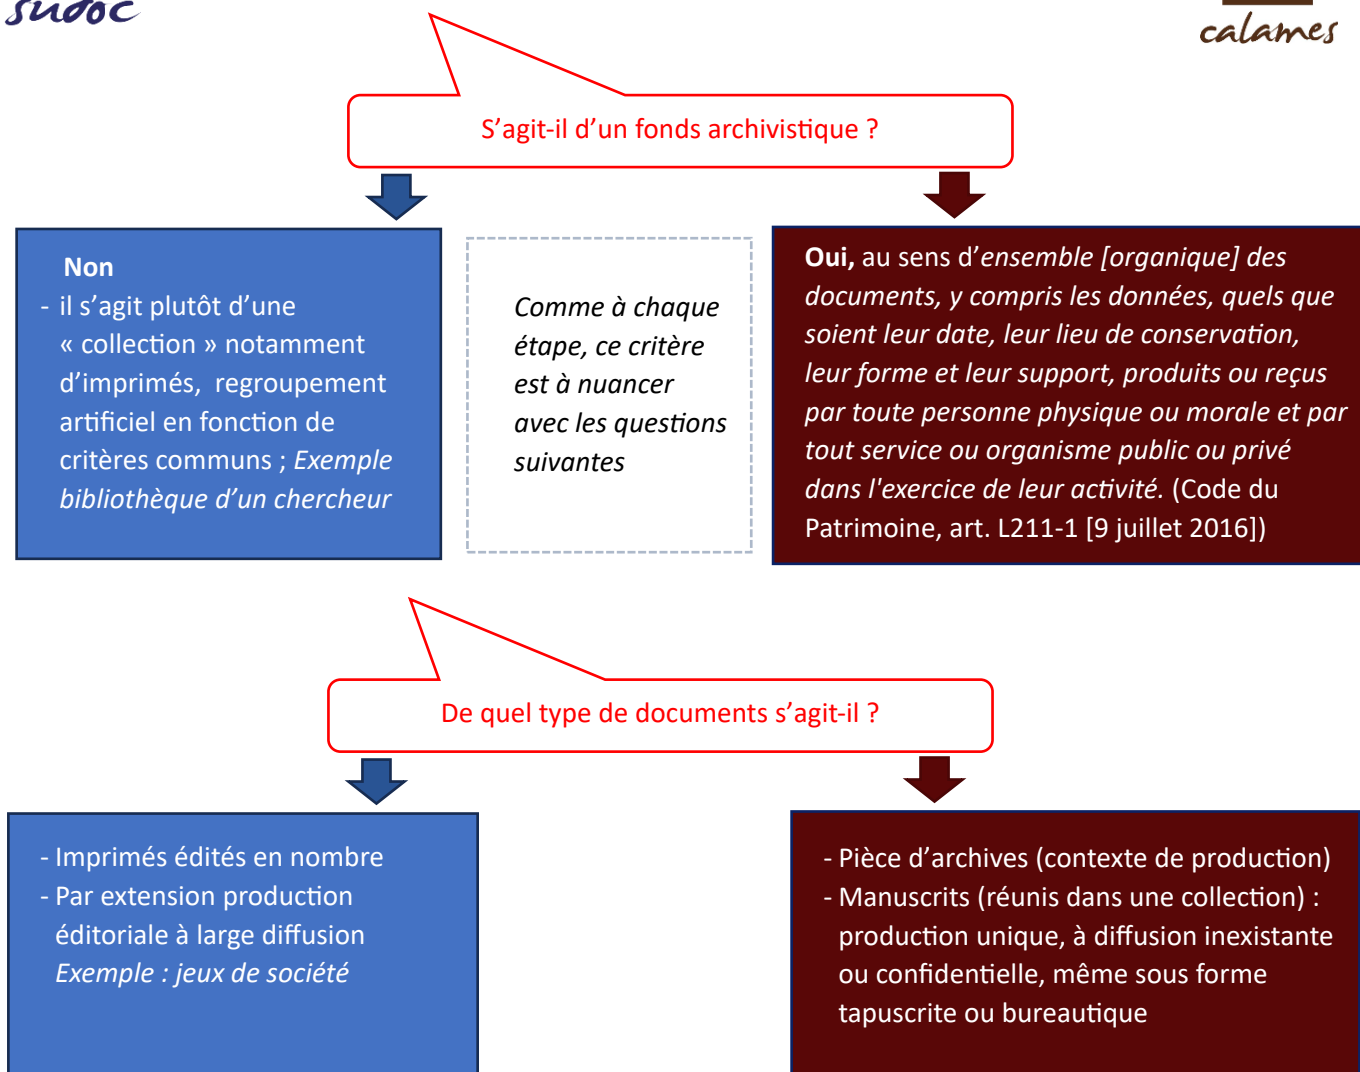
sudoc

calames

S'agit-il d'un fonds archivistique ?

Non
- il s'agit plutôt d'une « collection » notamment d'imprimés, regroupement artificiel en fonction de critères communs ; *Exemple bibliothèque d'un chercheur*

*Comme à chaque étape, ce critère est à nuancer avec les questions suivantes*

**Oui,** au sens d'*ensemble [organique] des documents, y compris les données, quels que soient leur date, leur lieu de conservation, leur forme et leur support, produits ou reçus par toute personne physique ou morale et par tout service ou organisme public ou privé dans l'exercice de leur activité.* (Code du Patrimoine, art. L211-1 [9 juillet 2016])

De quel type de documents s'agit-il ?

- Imprimés édités en nombre
- Par extension production éditoriale à large diffusion
*Exemple : jeux de société*

- Pièce d'archives (contexte de production)
- Manuscrits (réunis dans une collection) : production unique, à diffusion inexistante ou confidentielle, même sous forme tapuscrite ou bureautique